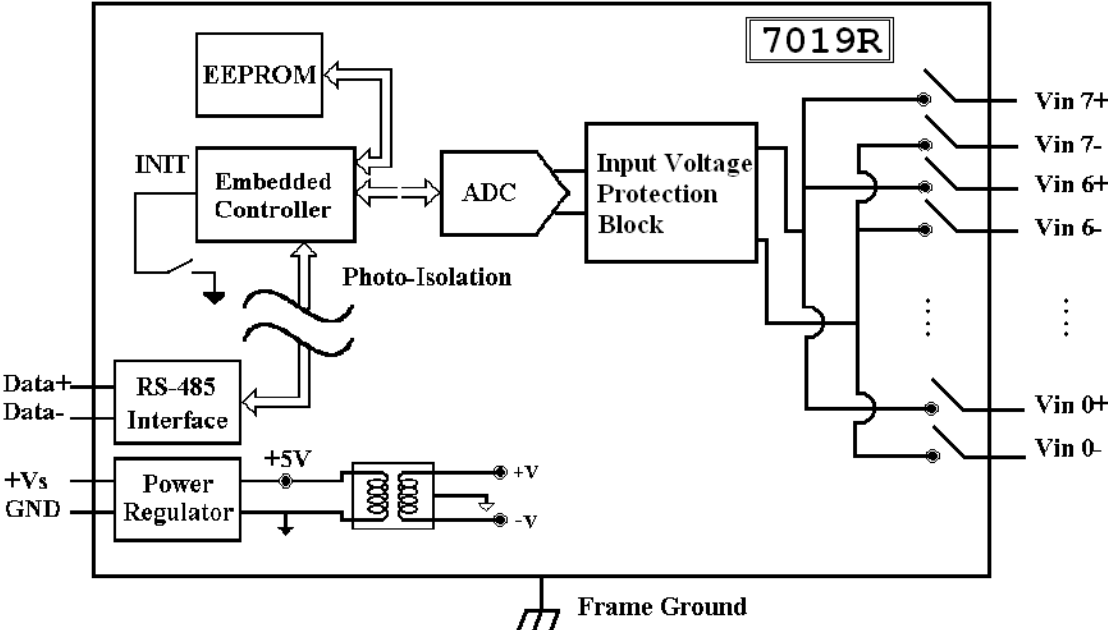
7019R

EEPROM

INIT

Embedded Controller

ADC

Input Voltage Protection Block

Vin 7+
Vin 7-
Vin 6+
Vin 6-

Photo-Isolation

Data+
Data-

RS-485 Interface

Vin 0+
Vin 0-

+Vs
GND

Power Regulator

+5V

+V
-V

Frame Ground